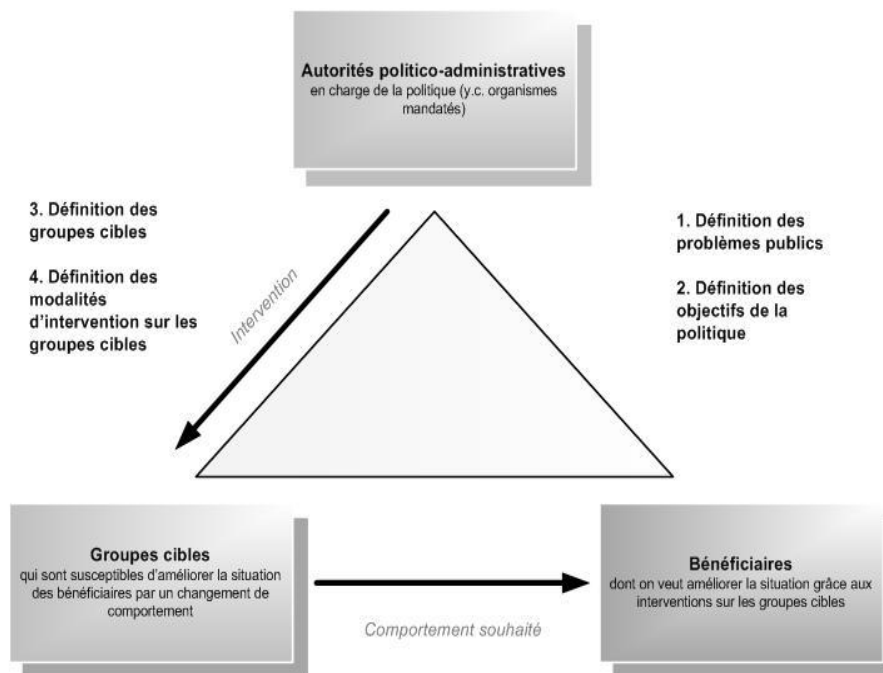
**Autorités politico-administratives**
en charge de la politique (y.c. organismes mandatés)

3. Définition des groupes cibles

4. Définition des modalités d'intervention sur les groupes cibles

Intervention

1. Définition des problèmes publics

2. Définition des objectifs de la politique

**Groupes cibles**
qui sont susceptibles d'améliorer la situation des bénéficiaires par un changement de comportement

Comportement souhaité

**Bénéficiaires**
dont on veut améliorer la situation grâce aux interventions sur les groupes cibles